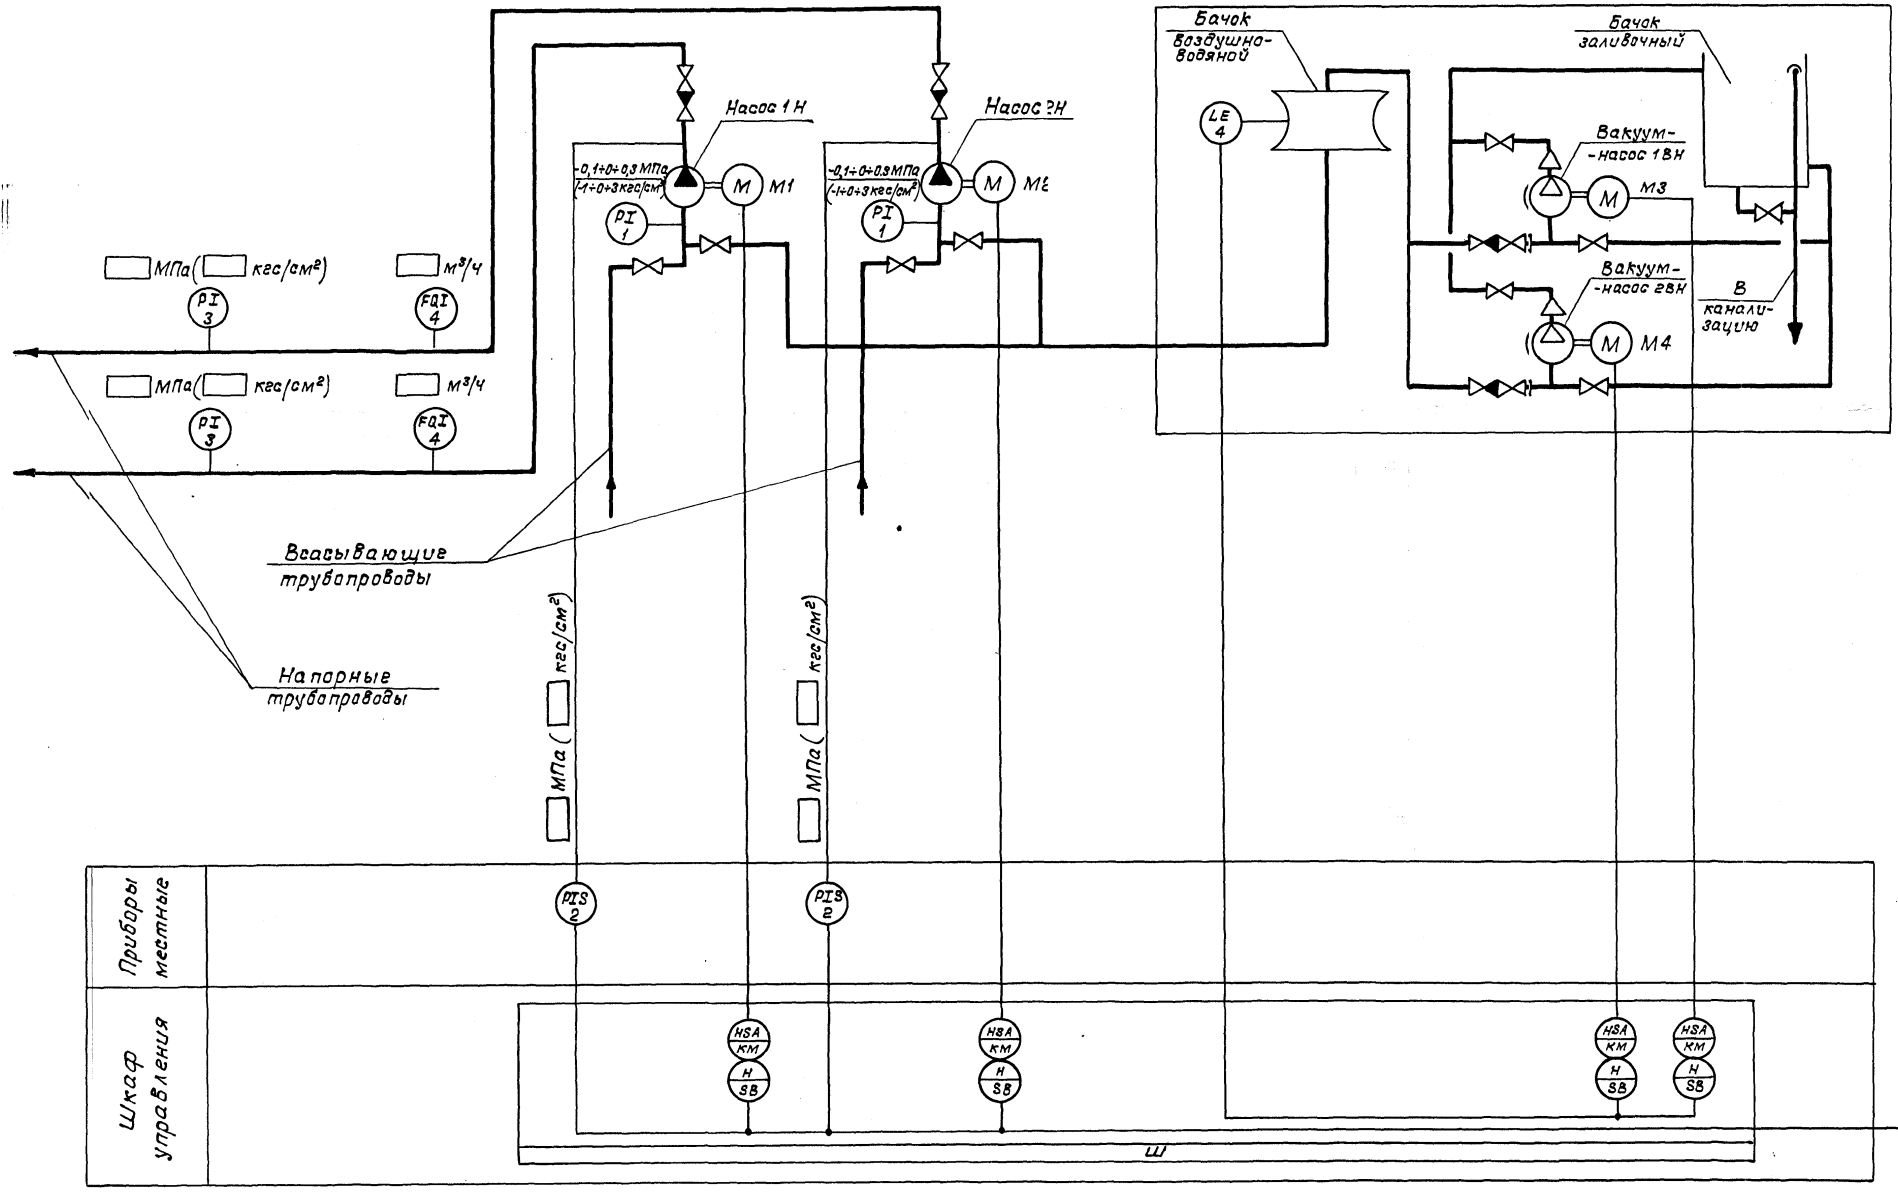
Бачок
воздушно-водяной

Бачок
заливочный

Насос 1Н

Насос 2Н

-0,1÷0÷0,3 МПа
(-1÷0÷3 кгс/см²)

M

M1

PI
1

-0,1÷0÷0,3 МПа
(-1÷0÷3 кгс/см²)

M

M2

PI
1

LE
4

Вакуум-
-насос 1ВН

M

M3

Вакуум-
-насос 2ВН

M

M4

В
канализацию

МПа( кгс/см²)

PI
3

м³/ч

FQI
4

МПа( кгс/см²)

PI
3

м³/ч

FQI
4

Всасывающие
трубопроводы

Напорные
трубопроводы

МПа ( кгс/см²)

МПа ( кгс/см²)

Приборы
местные

PIS
2

PIS
2

Шкаф
управления

HSA
KM

H
SB

HSA
KM

H
SB

HSA
KM

H
SB

HSA
KM

H
SB

Ш